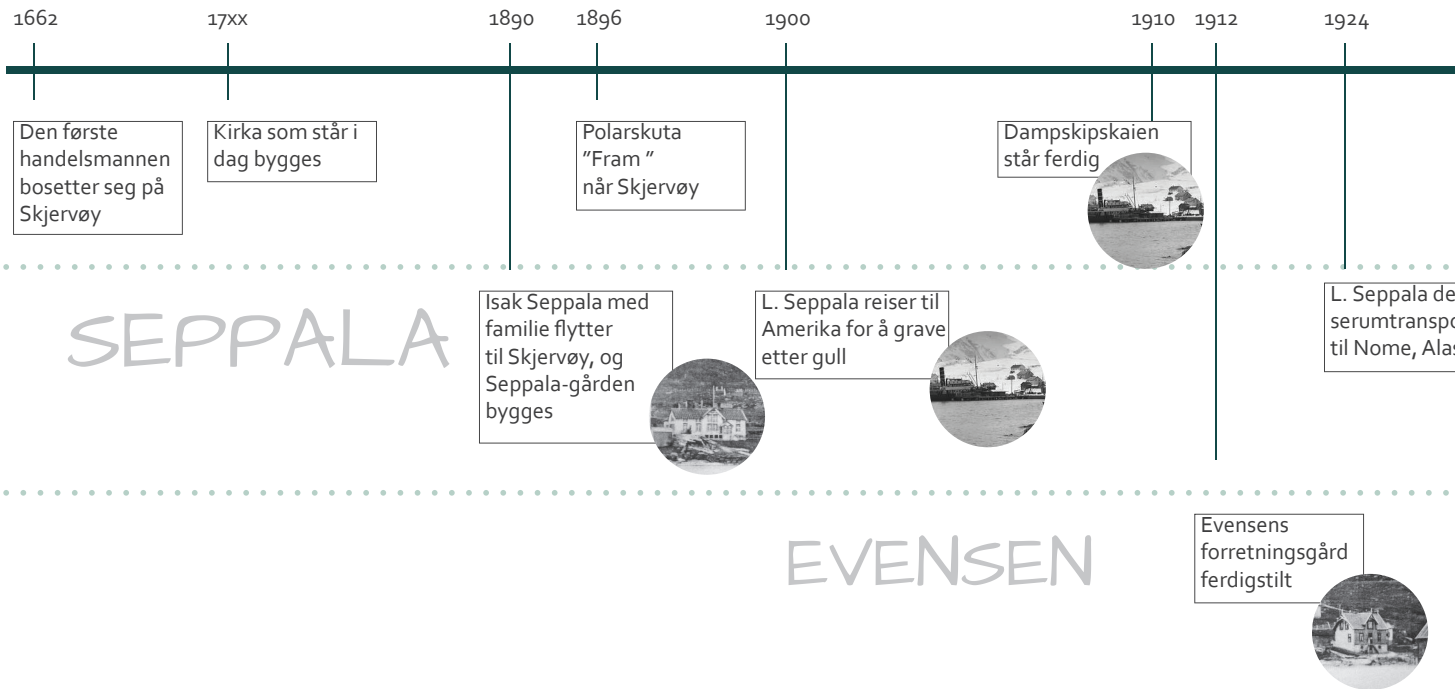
1662 17xx 1890 1896 1900 1910 1912 1924

Den første handelsmannen bosetter seg på Skjervøy

Kirka som står i dag bygges

Polarskuta "Fram " når Skjervøy

Dampskipskaien står ferdig

SEPPALA

Isak Seppala med familie flytter til Skjervøy, og Seppala-gården bygges

L. Seppala reiser til Amerika for å grave etter gull

L. Seppala de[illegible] serumtranspo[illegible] til Nome, Ala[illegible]

EVENSEN

Evensens forretningsgård ferdigstilt